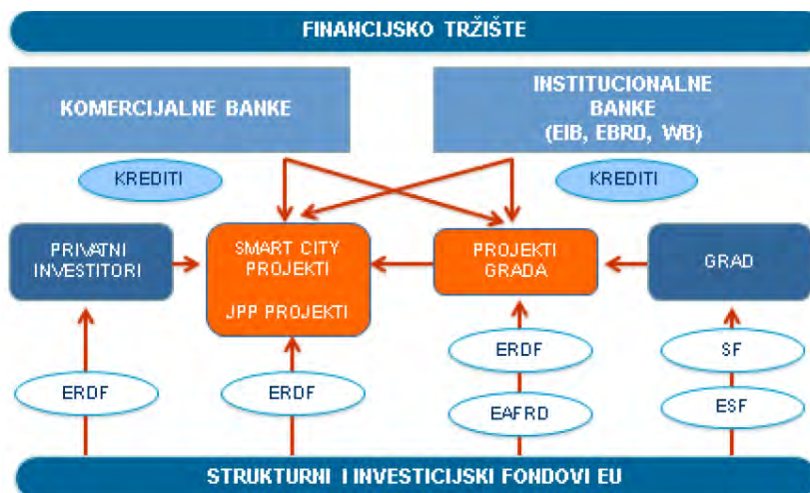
FINANCIJSKO TRŽIŠTE

KOMERCIJALNE BANKE

INSTITUCIONALNE BANKE (EIB, EBRD, WB)

KREDITI

KREDITI

PRIVATNI INVESTITORI

SMART CITY PROJEKTI

JPP PROJEKTI

PROJEKTI GRADA

GRAD

ERDF

ERDF

ERDF

EAFRD

SF

ESF

STRUKTURNI I INVESTICIJSKI FONDOVI EU